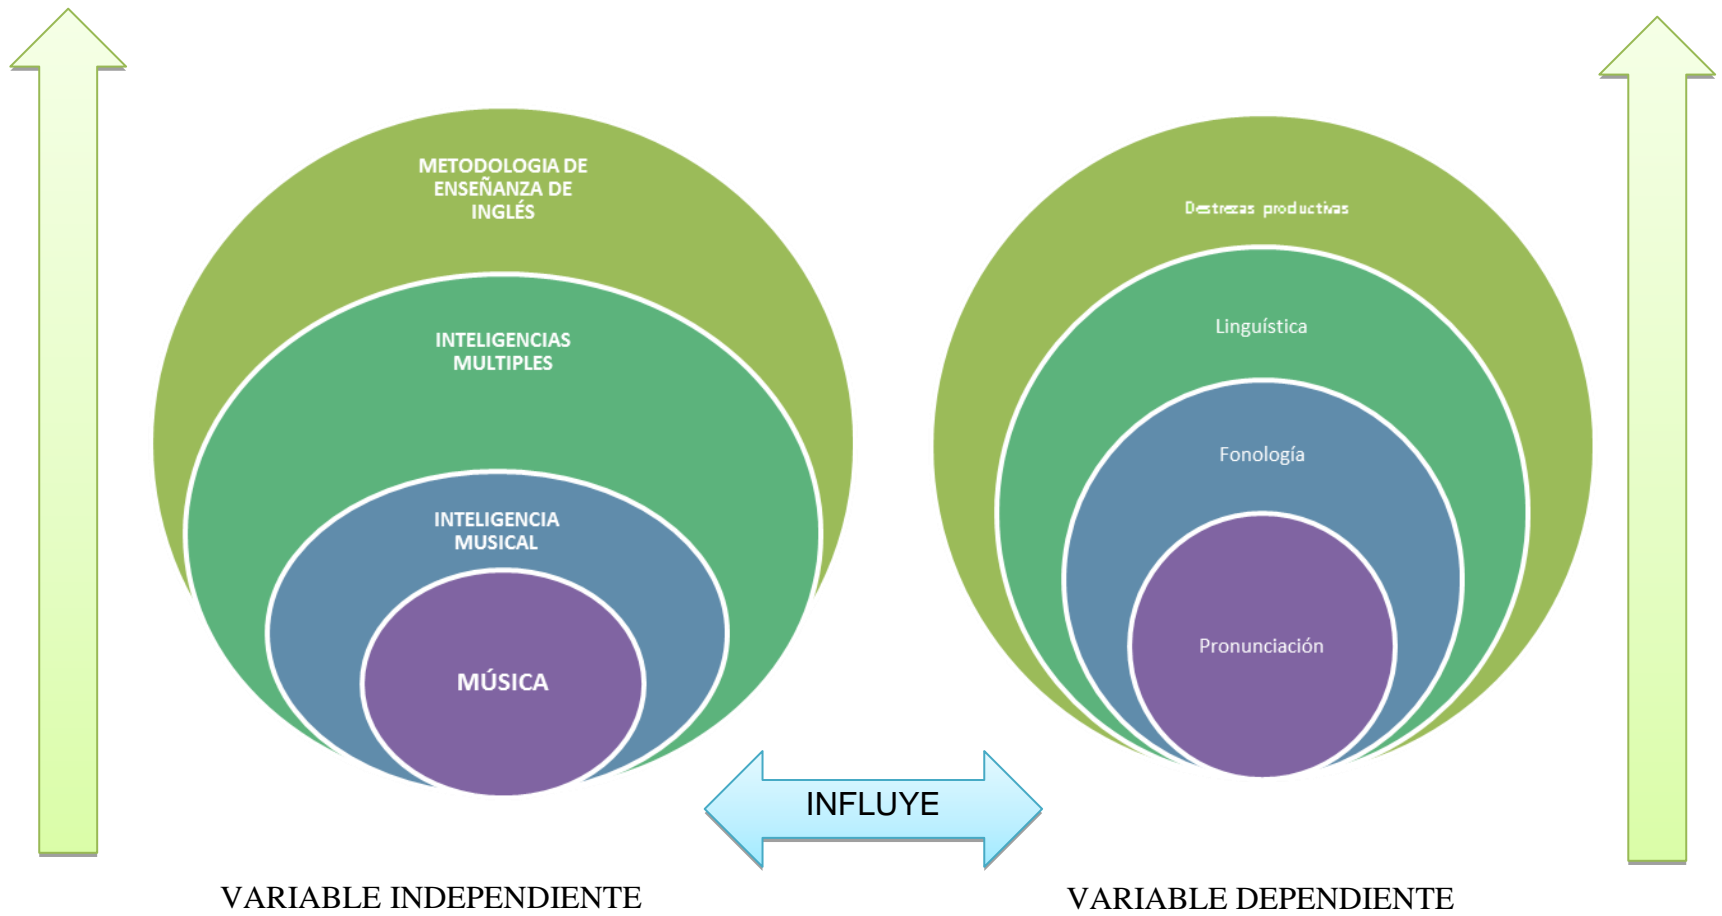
METODOLOGIA DE ENSEÑANZA DE INGLÉS

INTELIGENCIAS MULTIPLES

INTELIGENCIA MUSICAL

MÚSICA

Destrezas productivas

Linguística

Fonología

Pronunciación

INFLUYE

VARIABLE INDEPENDIENTE

VARIABLE DEPENDIENTE